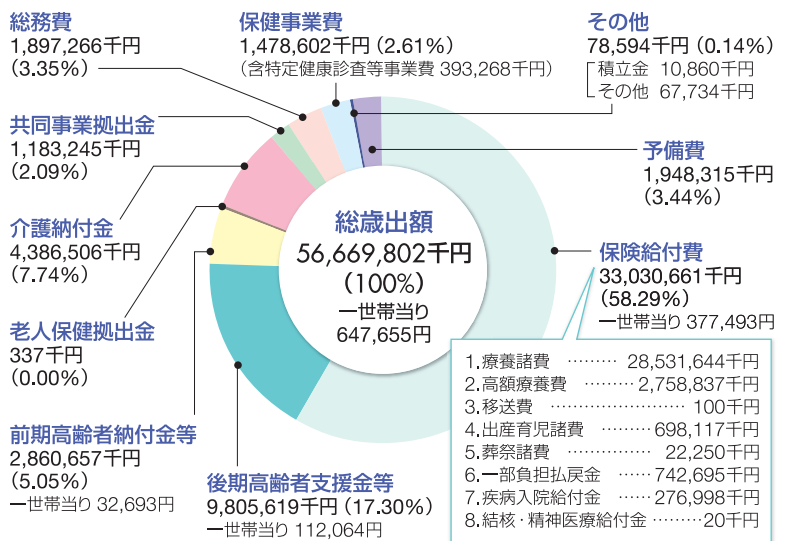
総務費
1,897,266千円
（3.35%）

保健事業費
1,478,602千円（2.61%）
（含特定健康診査等事業費 393,268千円）

その他
78,594千円（0.14%）
積立金 10,860千円
その他 67,734千円

共同事業拠出金
1,183,245千円
（2.09%）

予備費
1,948,315千円
（3.44%）

介護納付金
4,386,506千円
（7.74%）

総歳出額
56,669,802千円
（100%）
一世帯当り
647,655円

保険給付費
33,030,661千円
（58.29%）
一世帯当り 377,493円

老人保健拠出金
337千円
（0.00%）

1.療養諸費 ……… 28,531,644千円
2.高額療養費 ……… 2,758,837千円
3.移送費 ……………………… 100千円
4.出産育児諸費 ……… 698,117千円
5.葬祭諸費 …………… 22,250千円
6.一部負担払戻金 …… 742,695千円
7.疾病入院給付金 …… 276,998千円
8.結核・精神医療給付金 ………20千円

前期高齢者納付金等
2,860,657千円
（5.05%）
一世帯当り 32,693円

後期高齢者支援金等
9,805,619千円（17.30%）
一世帯当り 112,064円